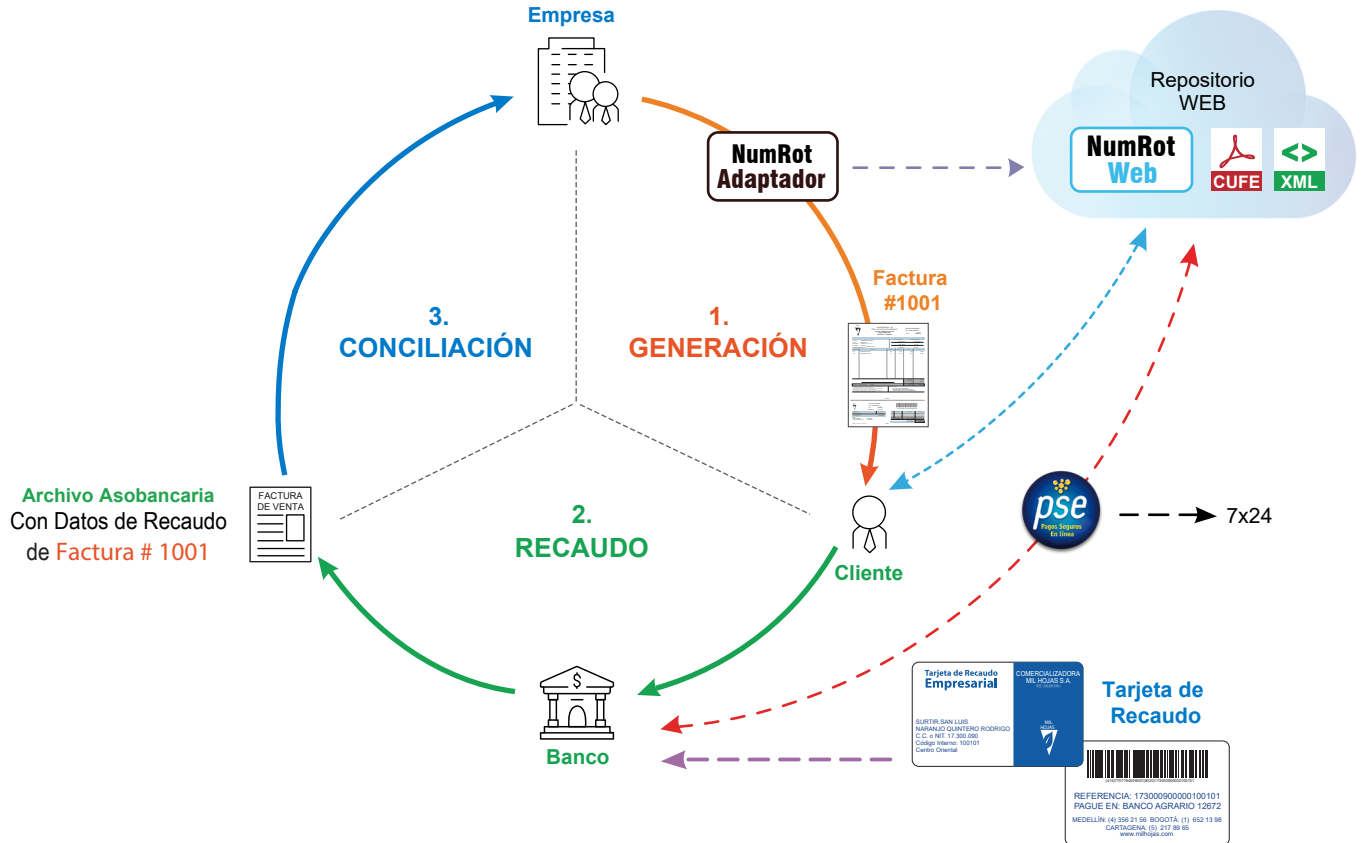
Empresa

NumRot Adaptador

Repositorio WEB

NumRot Web

CUFE

XML

Factura #1001

3. CONCILIACIÓN

1. GENERACIÓN

Archivo Asobancaria
Con Datos de Recaudo de Factura # 1001

FACTURA DE VENTA

2. RECAUDO

Cliente

pse
Pagos Seguros En Línea

7x24

Banco

Tarjeta de Recaudo Empresarial

COMERCIALIZADORA MIL HOJAS S.A.

SURTIR SAN LUIS
NARANJO QUINTERO RODRIGO
C.C. o NIT. 17.300.090
Código Interno: 100101
Centro Oriental

MIL HOJAS

Tarjeta de Recaudo

REFERENCIA: 1730009000000100101
PAGUE EN: BANCO AGRARIO 12672

MEDELLÍN: (4) 356 21 56 BOGOTÁ: (1) 652 13 98
CARTAGENA: (5) 217 89 65
www.milhojas.com